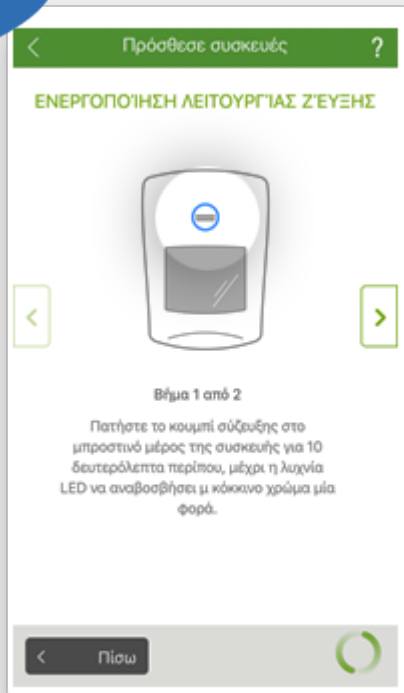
Πρόσθεσε συσκευές

?

ΕΝΕΡΓΟΠΟΊΗΣΗ ΛΕΙΤΟΥΡΓΊΑΣ Ζ'ΕΥΞΗΣ

Βήμα 1 από 2

Πατήστε το κουμπί σύζευξης στο μπροστινό μέρος της συσκευής για 10 δευτερόλεπτα περίπου, μέχρι η λυχνία LED να αναβοσβήσει μ κόκκινο χρώμα μία φορά.

Πίσω